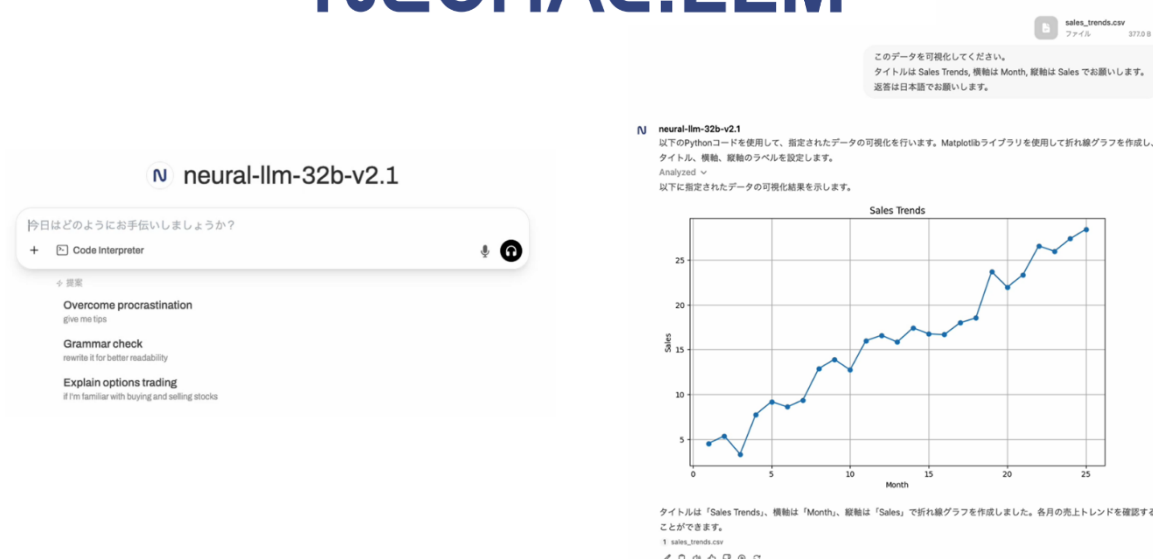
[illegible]

sales_trends.csv
ファイル 377.0 B

このデータを可視化してください。
タイトルは Sales Trends, 横軸は Month, 縦軸は Sales でお願いします。
返答は日本語でお願いします。

neural-llm-32b-v2.1

今日はどのようにお手伝いしましょうか?

+ Code Interpreter

提案

Overcome procrastination
give me tips

Grammar check
rewrite it for better readability

Explain options trading
if I'm familiar with buying and selling stocks

neural-llm-32b-v2.1
以下のPythonコードを使用して、指定されたデータの可視化を行います。Matplotlibライブラリを使用して折れ線グラフを作成し、タイトル、横軸、縦軸のラベルを設定します。
Analyzed
以下に指定されたデータの可視化結果を示します。

Sales Trends
Sales
25
20
15
10
5
0 5 10 15 20 25
Month

タイトルは「Sales Trends」、横軸は「Month」、縦軸は「Sales」で折れ線グラフを作成しました。各月の売上トレンドを確認することができます。
sales_trends.csv